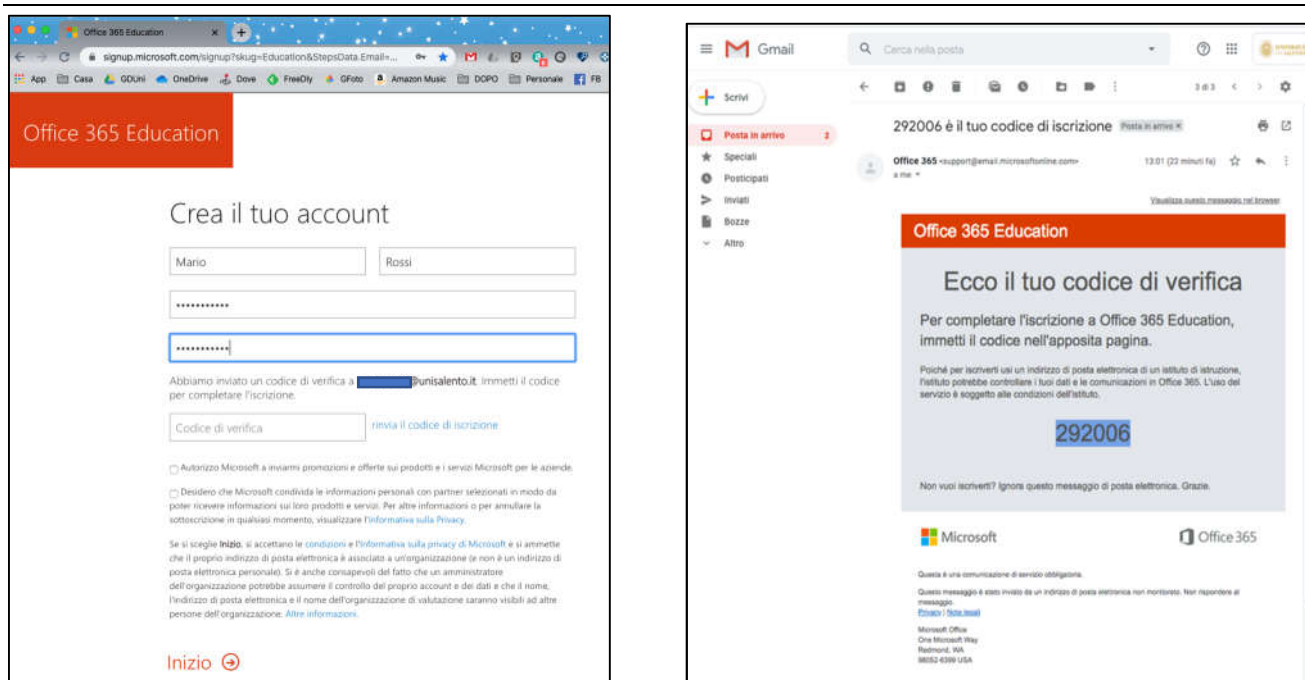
Office 365 Education

signup.microsoft.com/signup?skug=Education&StepsData.Email=...

App Casa GDUni OneDrive Dove FreeDly GFoto Amazon Music DCPO Personale FB

Office 365 Education

Crea il tuo account

Mario

Rossi

••••••••••••

••••••••••••

Abbiamo inviato un codice di verifica a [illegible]@unisalento.it. Immetti il codice per completare l'iscrizione.

Codice di verifica

rinvia il codice di iscrizione

Autorizzo Microsoft a inviarmi promozioni e offerte sui prodotti e i servizi Microsoft per le aziende.

Desidero che Microsoft condivida le informazioni personali con partner selezionati in modo da poter ricevere informazioni sui loro prodotti e servizi. Per altre informazioni o per annullare la sottoscrizione in qualsiasi momento, visualizzare l'Informativa sulla Privacy.

Se si sceglie Inizio, si accettano le condizioni e l'Informativa sulla privacy di Microsoft e si ammette che il proprio indirizzo di posta elettronica è associato a un'organizzazione (e non è un indirizzo di posta elettronica personale). Si è anche consapevoli del fatto che un amministratore dell'organizzazione potrebbe assumere il controllo del proprio account e dei dati e che il nome, l'indirizzo di posta elettronica e il nome dell'organizzazione di valutazione saranno visibili ad altre persone dell'organizzazione. Altre informazioni.

Inizio

Gmail

Cerca nella posta

Scrivi

Posta in arrivo 2

Speciali

Posticipati

Inviati

Bozze

Altro

3 di 3

292006 è il tuo codice di iscrizione Posta in arrivo ×

Office 365 <support@email.microsoftonline.com>

a me

13:01 (22 minuti fa)

Visualizza questo messaggio nel browser

Office 365 Education

Ecco il tuo codice di verifica

Per completare l'iscrizione a Office 365 Education, immetti il codice nell'apposita pagina.

Poiché per iscriverti usi un indirizzo di posta elettronica di un istituto di istruzione, l'istituto potrebbe controllare i tuoi dati e le comunicazioni in Office 365. L'uso del servizio è soggetto alle condizioni dell'istituto.

292006

Non vuoi iscriverti? Ignora questo messaggio di posta elettronica. Grazie.

Microsoft

Office 365

Questa è una comunicazione di servizio obbligatoria.

Questo messaggio è stato inviato da un indirizzo di posta elettronica non monitorato. Non rispondere al messaggio.

Privacy | Note legali

Microsoft Office
One Microsoft Way
Redmond, WA
98052-6399 USA